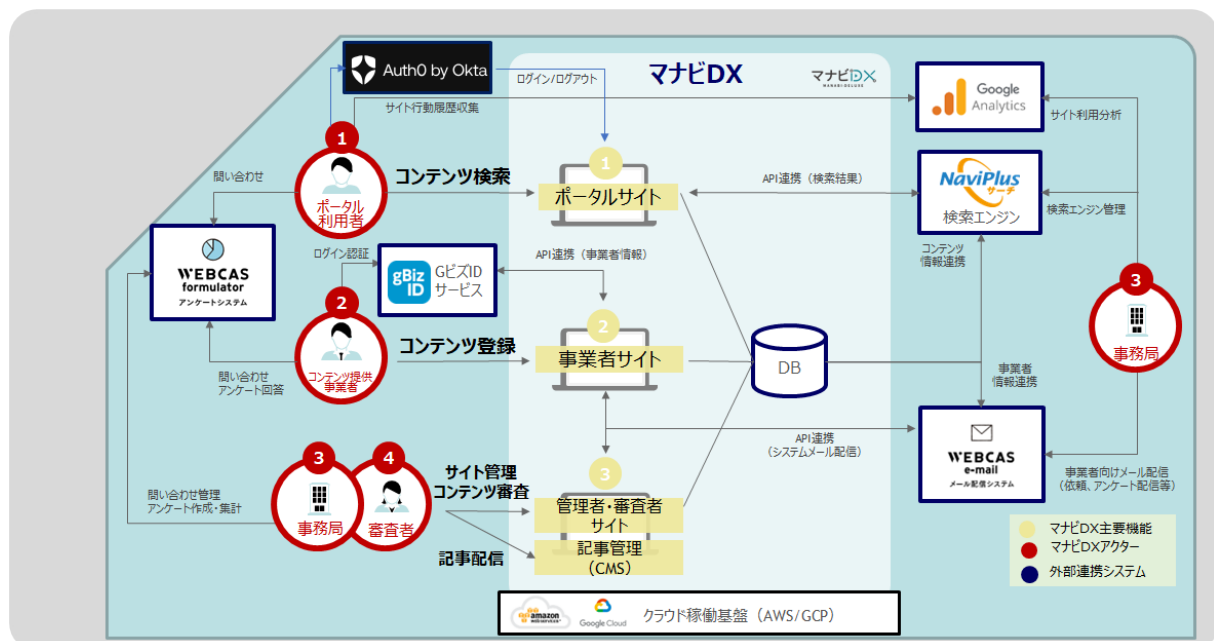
Auth0 by Okta

ログイン/ログアウト

マナビDX

マナビDX
MANABI-DELUXE

Google Analytics

サイト行動履歴収集

サイト利用分析

1
ポータル利用者

問い合わせ

コンテンツ検索

1
ポータルサイト

API連携（検索結果）

NaviPlus サーチ
検索エンジン

検索エンジン管理

WEBCAS formulator
アンケートシステム

ログイン認証

gBizID
GビズID サービス

API連携（事業者情報）

コンテンツ情報連携

3
事務局

2
コンテンツ提供事業者

コンテンツ登録

2
事業者サイト

DB

問い合わせ
アンケート回答

事業者情報連携

API連携
（システムメール配信）

WEBCAS e-mail
メール配信システム

3
事務局

4
審査者

サイト管理
コンテンツ審査

3
管理者・審査者サイト

問い合わせ管理
アンケート作成・集計

事業者向けメール配信
（依頼、アンケート配信等）

記事配信

記事管理
（CMS）

マナビDX主要機能
マナビDXアクター
外部連携システム

amazon web services
Google Cloud
クラウド稼働基盤（AWS/GCP）